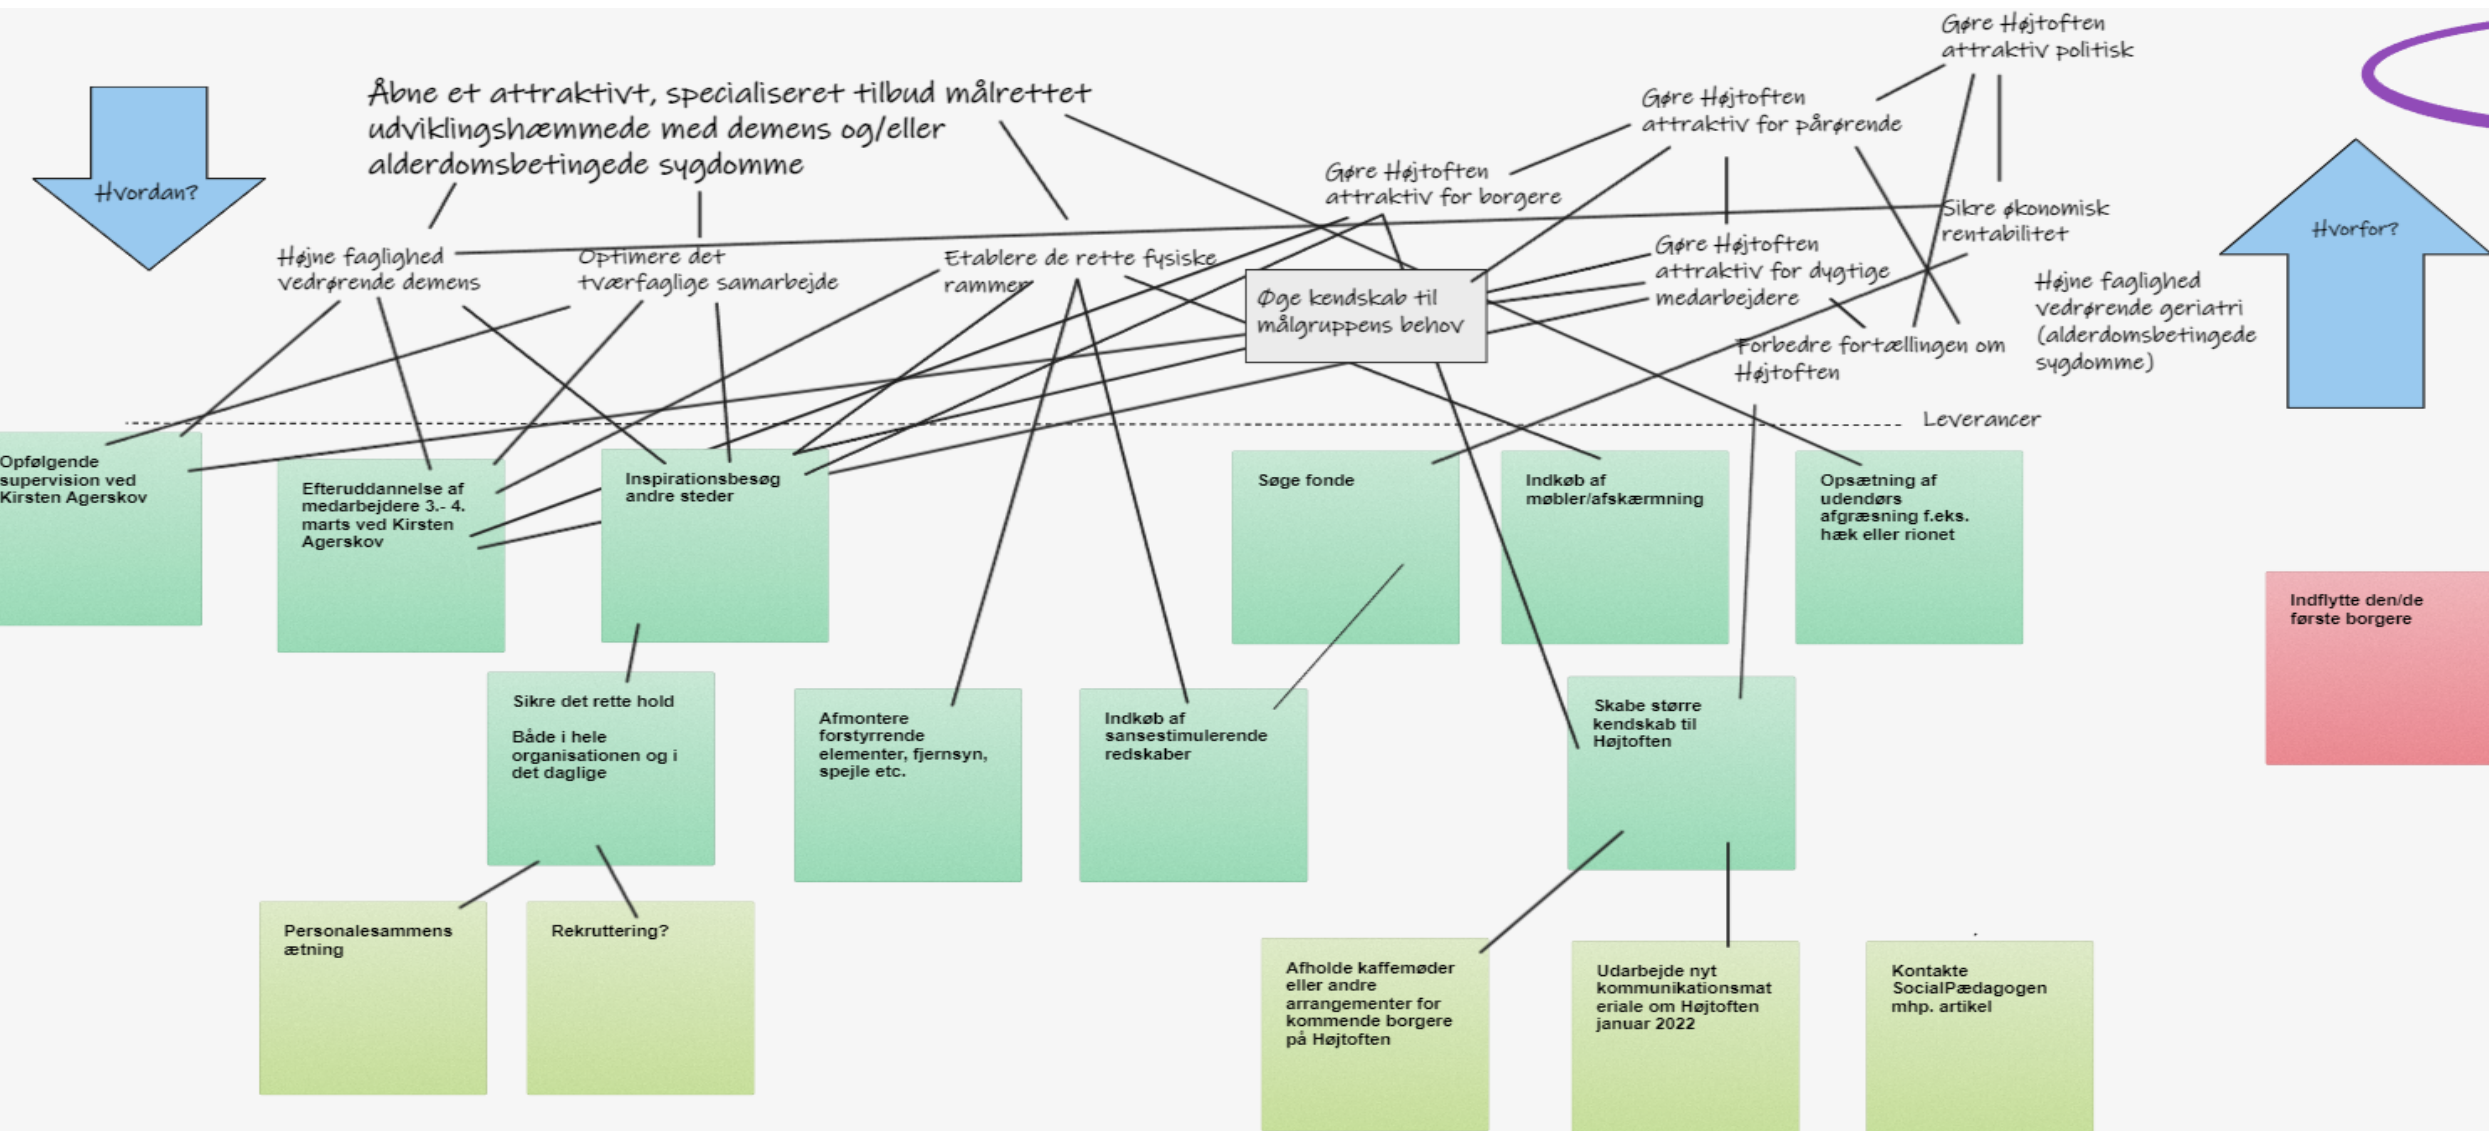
Hvordan?

Åbne et attraktivt, specialiseret tilbud målrettet udviklingshæmmede med demens og/eller alderdomsbetingede sygdomme

Gøre Højtoften attraktiv politisk

Gøre Højtoften attraktiv for pårørende

Gøre Højtoften attraktiv for borgere

Sikre økonomisk rentabilitet

Hvorfor?

Højne faglighed vedrørende demens

Optimere det tværfaglige samarbejde

Etablere de rette fysiske rammer

Øge kendskab til målgruppens behov

Gøre Højtoften attraktiv for dygtige medarbejdere

Højne faglighed vedrørende geriatri (alderdomsbetingede sygdomme)

Forbedre fortællingen om Højtoften

Leverancer

Opfølgende supervision ved Kirsten Agerskov

Efteruddannelse af medarbejdere 3.- 4. marts ved Kirsten Agerskov

Inspirationsbesøg andre steder

Søge fonde

Indkøb af møbler/afskærmning

Opsætning af udendørs afgræsning f.eks. hæk eller rionet

Indflytte den/de første borgere

Sikre det rette hold

Både i hele organisationen og i det daglige

Afmontere forstyrrende elementer, fjernsyn, spejle etc.

Indkøb af sansestimulerende redskaber

Skabe større kendskab til Højtoften

Personalesammensætning

Rekruttering?

Afholde kaffemøder eller andre arrangementer for kommende borgere på Højtoften

Udarbejde nyt kommunikationsmateriale om Højtoften januar 2022

Kontakte SocialPædagogen mhp. artikel